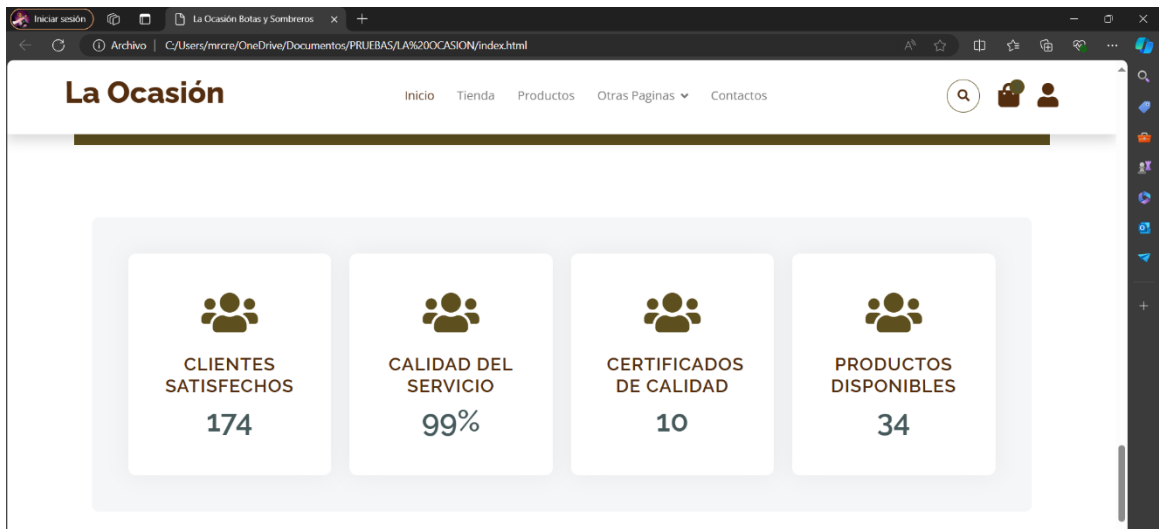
Iniciar sesión

La Ocasión Botas y Sombreros

Archivo | C:/Users/mrcre/OneDrive/Documentos/PRUEBAS/LA%20OCASION/index.html

La Ocasión

Inicio Tienda Productos Otras Paginas Contactos

CLIENTES SATISFECHOS
174

CALIDAD DEL SERVICIO
99%

CERTIFICADOS DE CALIDAD
10

PRODUCTOS DISPONIBLES
34